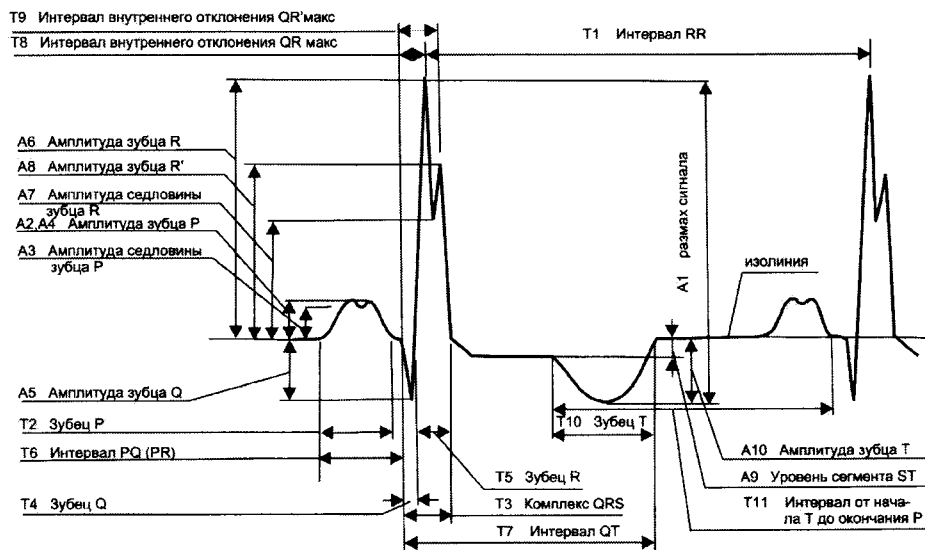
T9 Интервал внутреннего отклонения QR'макс
T8 Интервал внутреннего отклонения QR макс
T1 Интервал RR
A6 Амплитуда зубца R
A8 Амплитуда зубца R'
A7 Амплитуда седловины зубца R
A2,A4 Амплитуда зубца P
A3 Амплитуда седловины зубца P
A1 размах сигнала
изолиния
A5 Амплитуда зубца Q
T2 Зубец P
T6 Интервал PQ (PR)
T10 Зубец T
A10 Амплитуда зубца T
T5 Зубец R
A9 Уровень сегмента ST
T4 Зубец Q
T3 Комплекс QRS
T11 Интервал от начала T до окончания P
T7 Интервал QT